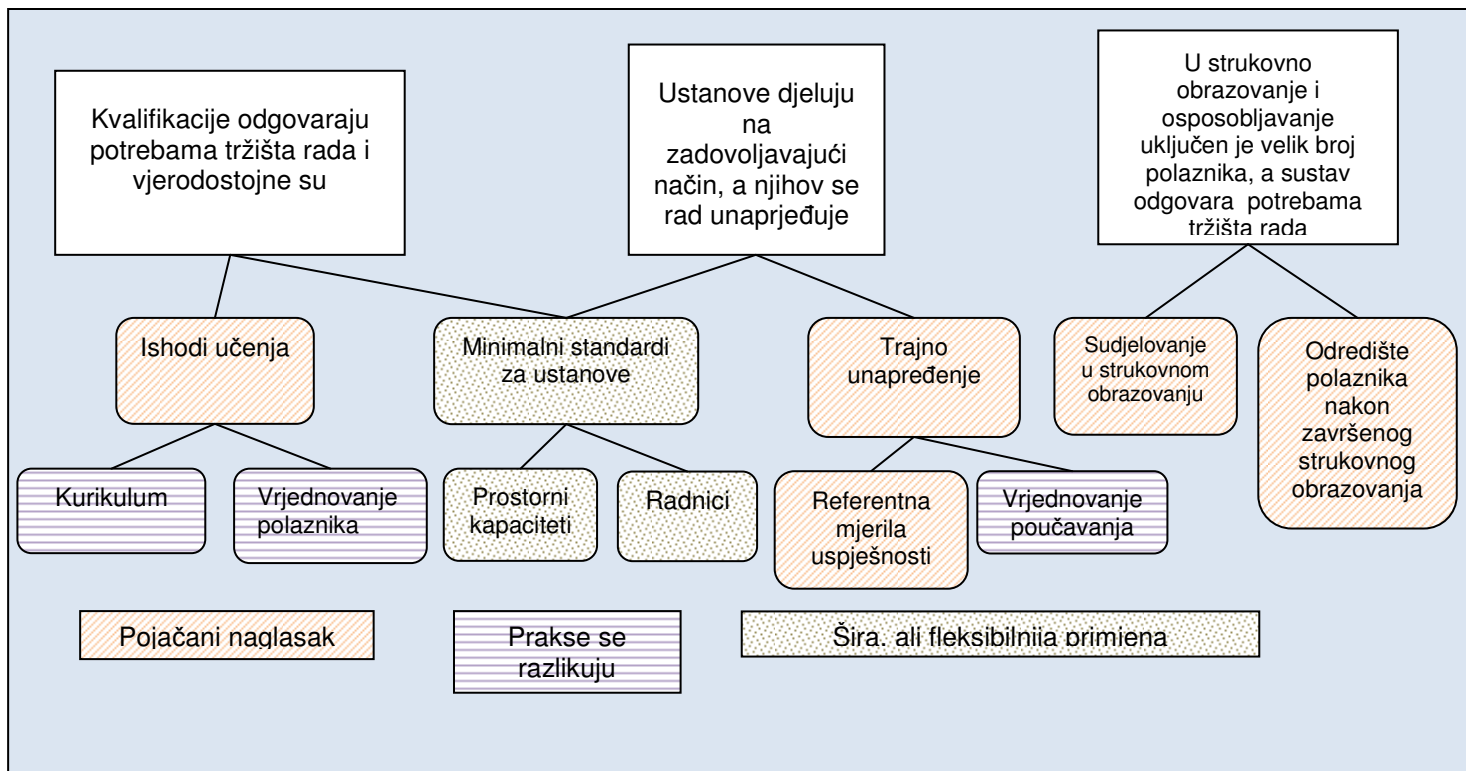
Kvalifikacije odgovaraju potrebama tržišta rada i vjerodostojne su

Ustanove djeluju na zadovoljavajući način, a njihov se rad unaprjeđuje

U strukovno obrazovanje i osposobljavanje uključen je velik broj polaznika, a sustav odgovara potrebama tržišta rada

Ishodi učenja

Minimalni standardi za ustanove

Trajno unapređenje

Sudjelovanje u strukovnom obrazovanju

Odredište polaznika nakon završenog strukovnog obrazovanja

Kurikulum

Vrjednovanje polaznika

Prostorni kapaciteti

Radnici

Referentna mjerila uspješnosti

Vrjednovanje poučavanja

Pojačani naglasak

Prakse se razlikuju

Šira, ali fleksibilnija primjena